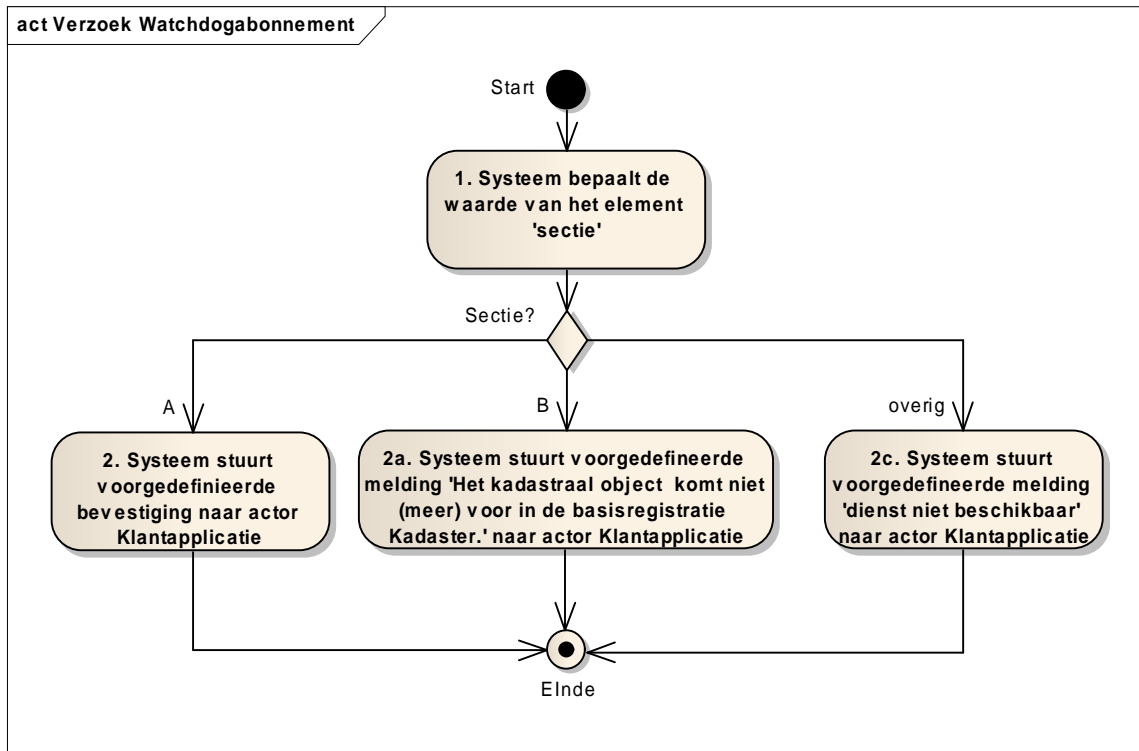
act Verzoek Watchdogabonnement

Start

1. Systeem bepaalt de waarde van het element 'sectie'

Sectie?

A

B

overig

2. Systeem stuurt voorgedefinieerde bevestiging naar actor Klantapplicatie

2a. Systeem stuurt voorgedefineerde melding 'Het kadastraal object komt niet (meer) voor in de basisregistratie Kadaster.' naar actor Klantapplicatie

2c. Systeem stuurt voorgedefineerde melding 'dienst niet beschikbaar' naar actor Klantapplicatie

EInde